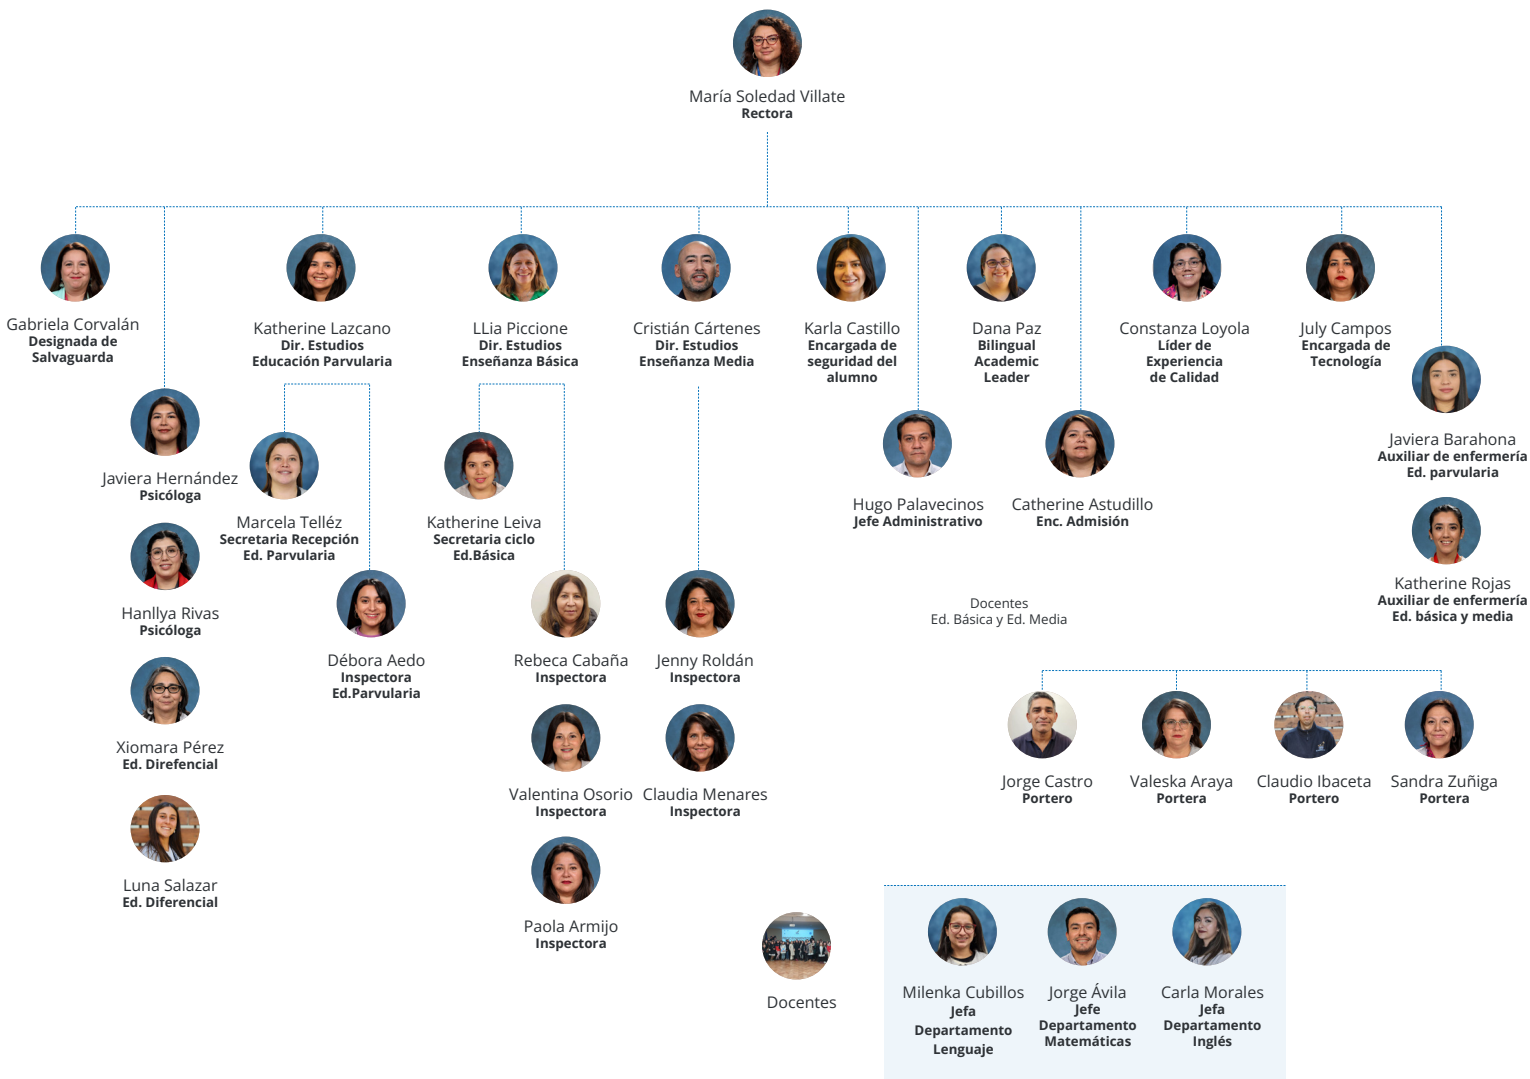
María Soledad Villate
Rectora

Gabriela Corvalán
Designada de Salvaguarda

Javiera Hernández
Psicóloga

Hanllya Rivas
Psicóloga

Xiomara Pérez
Ed. Direfencial

Luna Salazar
Ed. Diferencial

Katherine Lazcano
Dir. Estudios Educación Parvularia

Marcela Telléz
Secretaria Recepción Ed. Parvularia

Débora Aedo
Inspectora Ed.Parvularia

LLia Piccione
Dir. Estudios Enseñanza Básica

Katherine Leiva
Secretaria ciclo Ed.Básica

Rebeca Cabaña
Inspectora

Valentina Osorio
Inspectora

Paola Armijo
Inspectora

Cristián Cártenes
Dir. Estudios Enseñanza Media

Jenny Roldán
Inspectora

Claudia Menares
Inspectora

Karla Castillo
Encargada de seguridad del alumno

Hugo Palavecinos
Jefe Administrativo

Dana Paz
Bilingual Academic Leader

Catherine Astudillo
Enc. Admisión

Constanza Loyola
Líder de Experiencia de Calidad

July Campos
Encargada de Tecnología

Javiera Barahona
Auxiliar de enfermería Ed. parvularia

Katherine Rojas
Auxiliar de enfermería Ed. básica y media

Docentes
Ed. Básica y Ed. Media

Jorge Castro
Portero

Valeska Araya
Portera

Claudio Ibaceta
Portero

Sandra Zuñiga
Portera

Docentes

Milenka Cubillos
Jefa Departamento Lenguaje

Jorge Ávila
Jefe Departamento Matemáticas

Carla Morales
Jefa Departamento Inglés